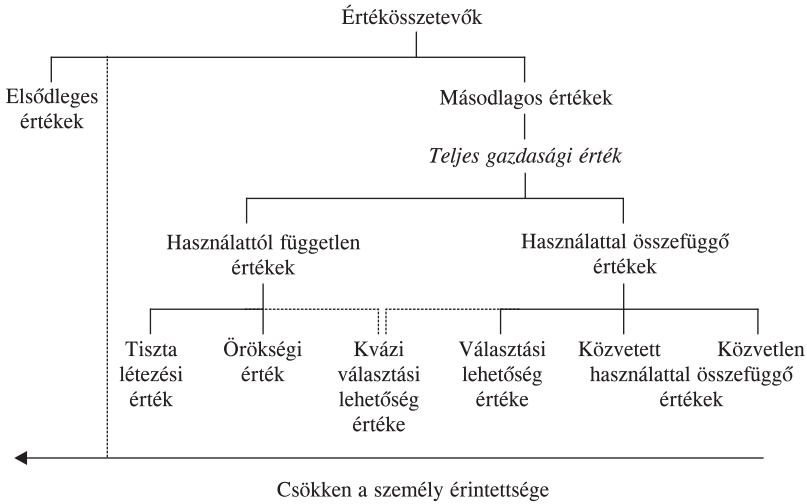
Értékösszetevők

Elsődleges értékek

Másodlagos értékek

Teljes gazdasági érték

Használattól független értékek

Használattal összefüggő értékek

Tiszta létezési érték

Örökségi érték

Kvázi választási lehetőség értéke

Választási lehetőség értéke

Közvetett használattal

Közvetlen összefüggő értékek

Csökken a személy érintettsége